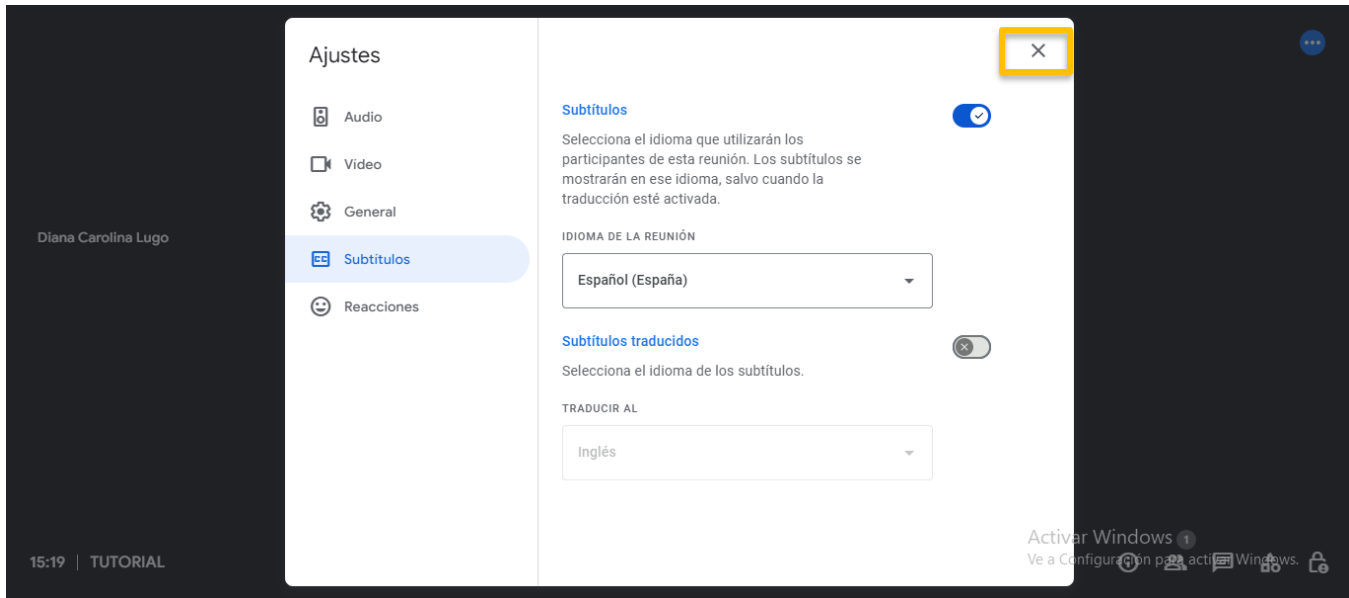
Ajustes

Audio

Video

General

Subtítulos

Reacciones

Subtítulos

Selecciona el idioma que utilizarán los participantes de esta reunión. Los subtítulos se mostrarán en ese idioma, salvo cuando la traducción esté activada.

IDIOMA DE LA REUNIÓN

Español (España)

Subtítulos traducidos

Selecciona el idioma de los subtítulos.

TRADUCIR AL

Inglés

Diana Carolina Lugo

15:19 | TUTORIAL

Activar Windows 1
Ve a Configuración para activar Windows.